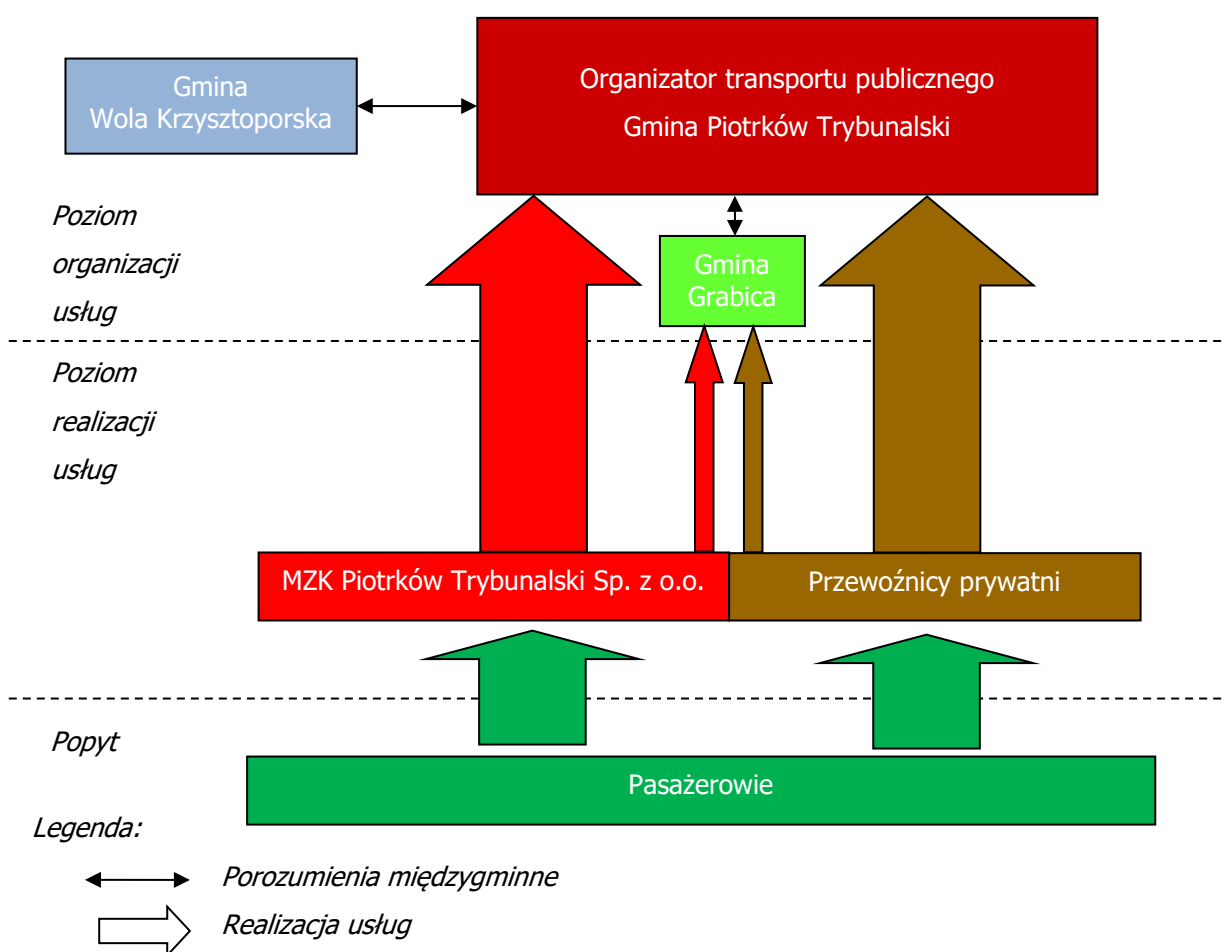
Gmina Wola Krzysztoporska

Organizator transportu publicznego

Gmina Piotrków Trybunalski

Poziom organizacji usług

Gmina Grabica

Poziom realizacji usług

MZK Piotrków Trybunalski Sp. z o.o.

Przewoźnicy prywatni

Popyt

Pasażerowie

Legenda:

Porozumienia międzygminne

Realizacja usług